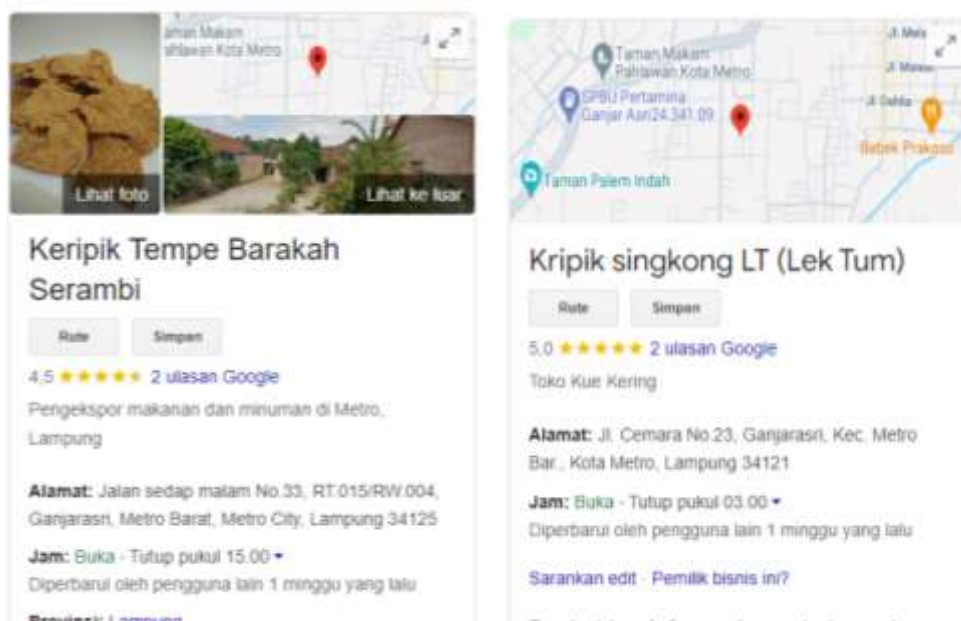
aman Makam Pahlawan Kota Metro

Lihat foto

Lihat ke luar

Keripik Tempe Barakah Serambi

Rute

Simpan

4,5 ★★★★★ 2 ulasan Google

Pengekspor makanan dan minuman di Metro, Lampung

Alamat: Jalan sedap malam No.33, RT.015/RW.004, Ganjarasri, Metro Barat, Metro City, Lampung 34125

Jam: Buka · Tutup pukul 15.00 ▾

Diperbarui oleh pengguna lain 1 minggu yang lalu

Provinsi: Lampung

Taman Makam Pahlawan Kota Metro

SPBU Pertamina Ganjar Asri24.341.09

Taman Palem Indah

Jl. Melo

Jl. Mawar

Jl. Dahlia

Bebek Prakoso

Kripik singkong LT (Lek Tum)

Rute

Simpan

5,0 ★★★★★ 2 ulasan Google

Toko Kue Kering

Alamat: Jl. Cemara No.23, Ganjarasri, Kec. Metro Bar., Kota Metro, Lampung 34121

Jam: Buka · Tutup pukul 03.00 ▾

Diperbarui oleh pengguna lain 1 minggu yang lalu

Sarankan edit · Pemilik bisnis ini?

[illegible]